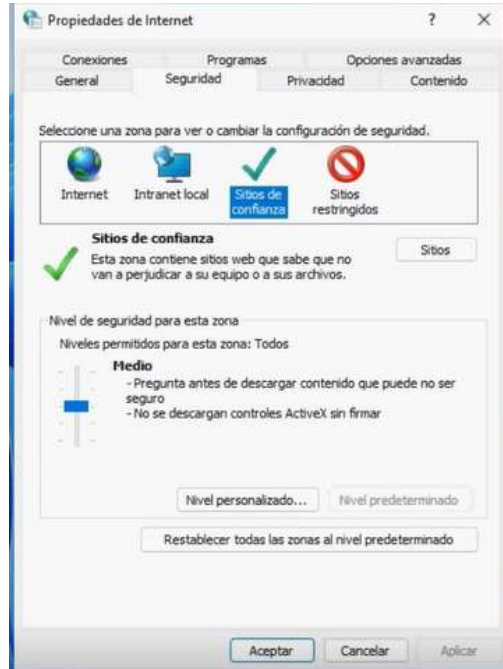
Propiedades de Internet

?

X

Conexiones

Programas

Opciones avanzadas

General

Seguridad

Privacidad

Contenido

Seleccione una zona para ver o cambiar la configuración de seguridad.

Internet

Intranet local

Sitios de confianza

Sitios restringidos

Sitios de confianza

Esta zona contiene sitios web que sabe que no van a perjudicar a su equipo o a sus archivos.

Sitios

Nivel de seguridad para esta zona

Niveles permitidos para esta zona: Todos

Medio

- Pregunta antes de descargar contenido que puede no ser seguro
- No se descargan controles ActiveX sin firmar

Nivel personalizado...

Nivel predeterminado

Restablecer todas las zonas al nivel predeterminado

Aceptar

Cancelar

Aplicar